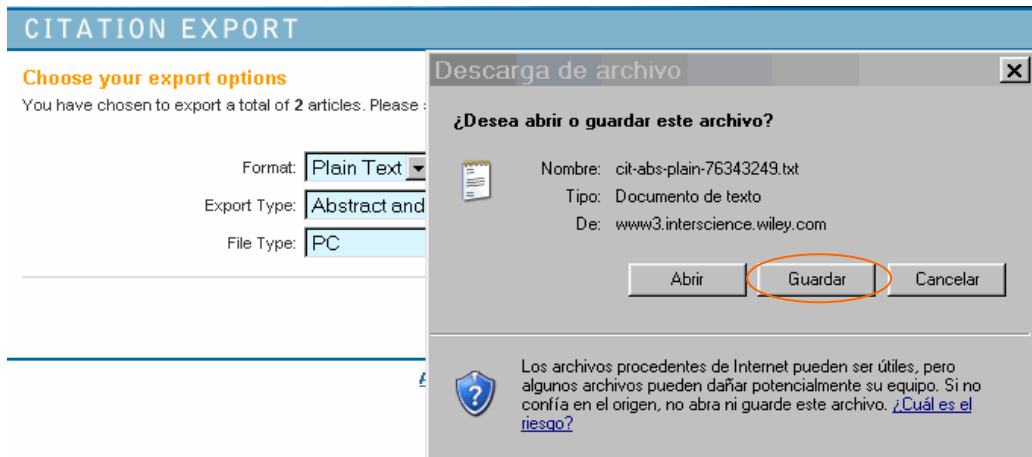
CITATION EXPORT

Choose your export options

You have chosen to export a total of 2 articles. Please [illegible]

Format: Plain Text

Export Type: Abstract and

File Type: PC

Descarga de archivo

×

¿Desea abrir o guardar este archivo?

Nombre: cit-abs-plain-76343249.txt

Tipo: Documento de texto

De: www3.interscience.wiley.com

Abrir

Guardar

Cancelar

Los archivos procedentes de Internet pueden ser útiles, pero algunos archivos pueden dañar potencialmente su equipo. Si no confía en el origen, no abra ni guarde este archivo. ¿Cuál es el riesgo?